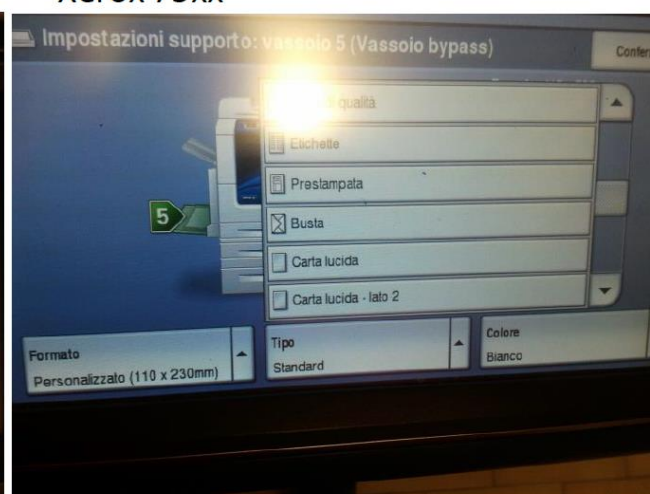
Xerox 75xx

Impostazioni supporto: vassoio 5 (Vassoio bypass)

Confer

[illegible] qualità

Etichette

Prestampata

Busta

Carta lucida

Carta lucida - lato 2

5

Formato
Personalizzato (110 x 230mm)

Tipo
Standard

Colore
Bianco